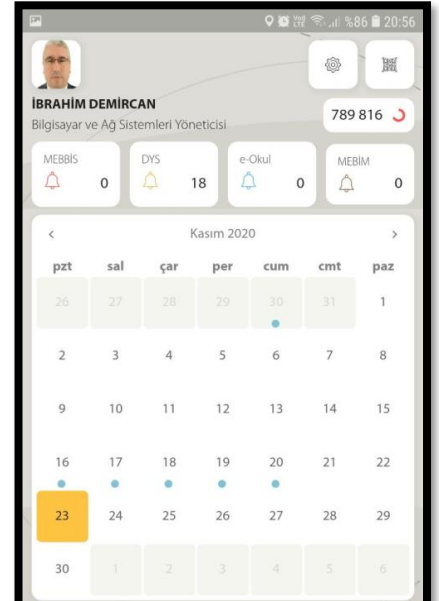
%86 20:56

İBRAHİM DEMİRCAN
Bilgisayar ve Ağ Sistemleri Yöneticisi

789 816

MEBBİS 0
DYS 18
e-Okul 0
MEBİM 0

‹ Kasım 2020 ›

| pzt | sal | çar | per | cum | cmt | paz |
|---|---|---|---|---|---|---|
| 26 | 27 | 28 | 29 | 30 | 31 | 1 |
| 2 | 3 | 4 | 5 | 6 | 7 | 8 |
| 9 | 10 | 11 | 12 | 13 | 14 | 15 |
| 16 | 17 | 18 | 19 | 20 | 21 | 22 |
| 23 | 24 | 25 | 26 | 27 | 28 | 29 |
| 30 | 1 | 2 | 3 | 4 | 5 | 6 |